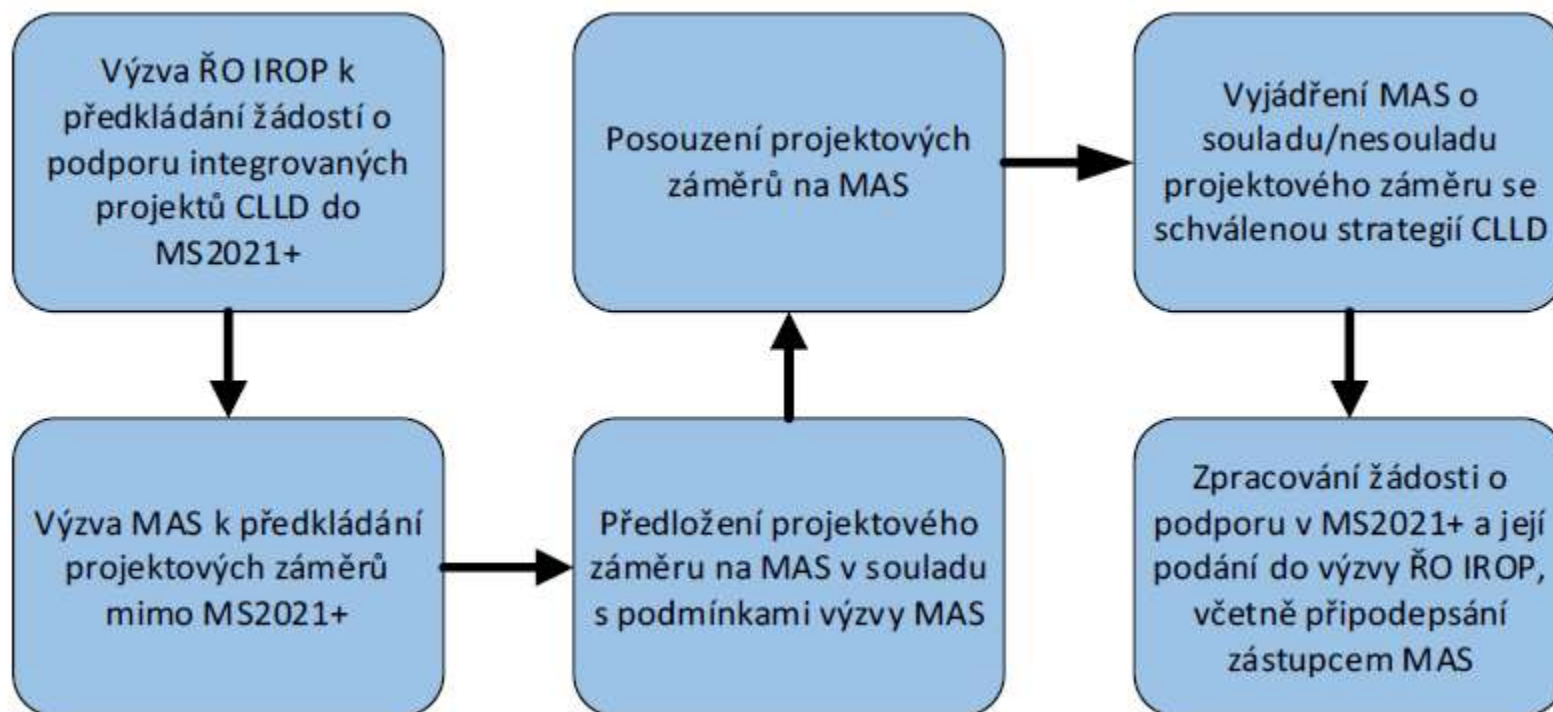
Výzva ŘO IROP k předkládání žádostí o podporu integrovaných projektů CLLD do MS2021+

Výzva MAS k předkládání projektových záměrů mimo MS2021+

Předložení projektového záměru na MAS v souladu s podmínkami výzvy MAS

Posouzení projektových záměrů na MAS

Vyjádření MAS o souladu/nesouladu projektového záměru se schválenou strategií CLLD

Zpracování žádosti o podporu v MS2021+ a její podání do výzvy ŘO IROP, včetně připodepsání zástupcem MAS